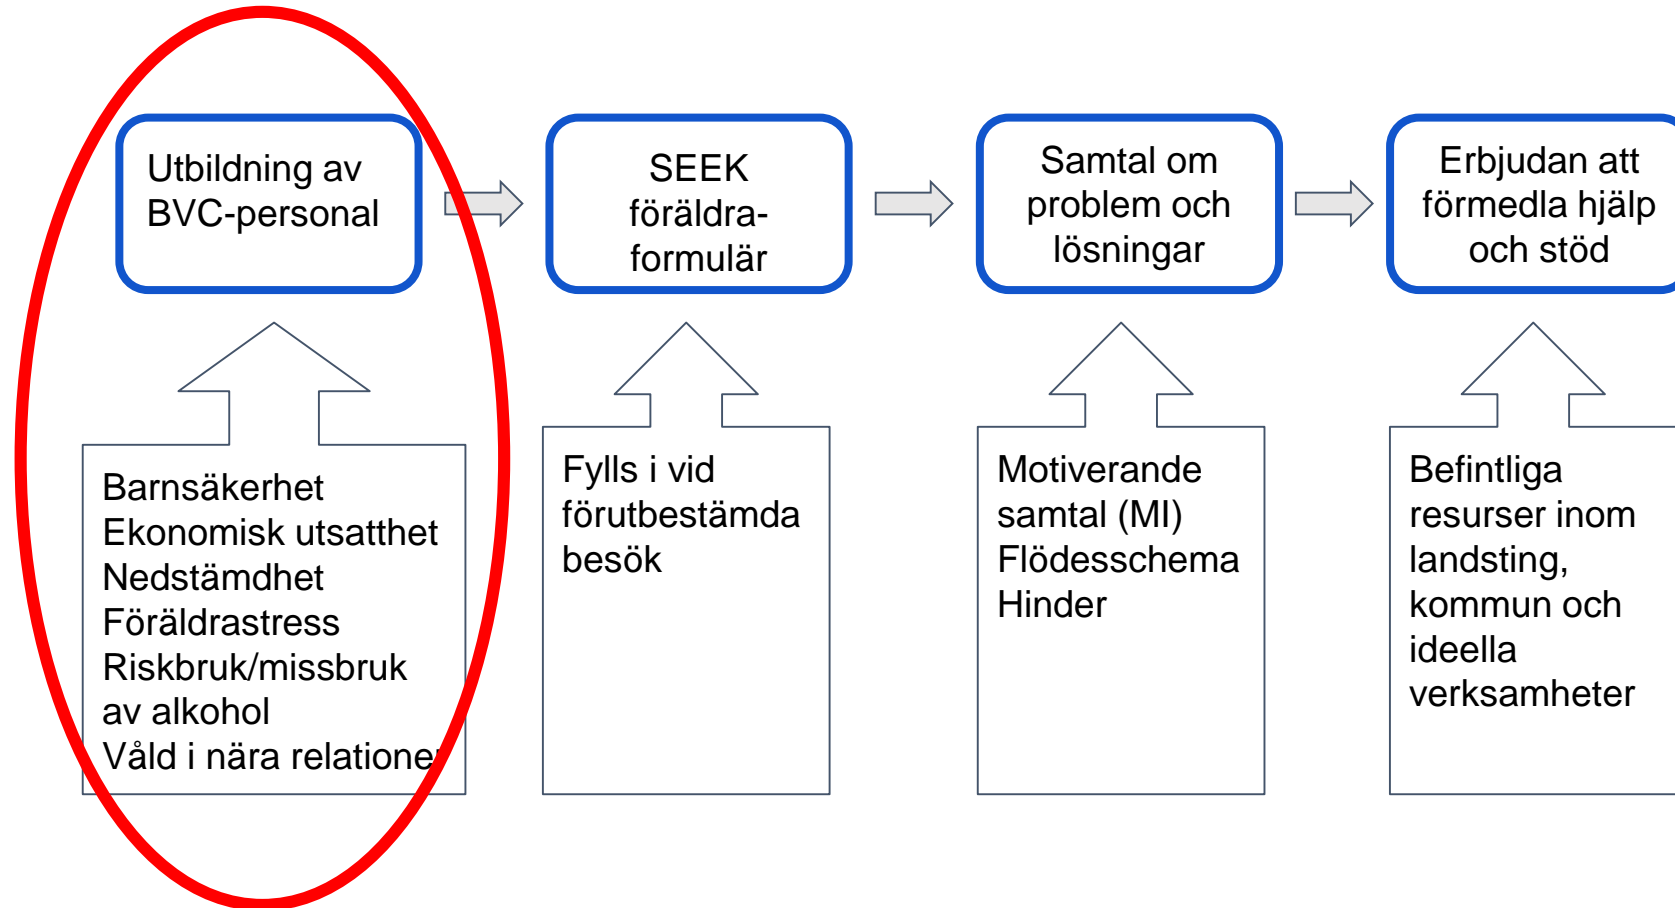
Utbildning av BVC-personal

Barnsäkerhet
Ekonomisk utsatthet
Nedstämdhet
Föräldrastress
Riskbruk/missbruk av alkohol
Våld i nära relatione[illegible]

SEEK föräldraformulär

Fylls i vid förutbestämda besök

Samtal om problem och lösningar

Motiverande samtal (MI)
Flödesschema
Hinder

Erbjudan att förmedla hjälp och stöd

Befintliga resurser inom landsting, kommun och ideella verksamheter